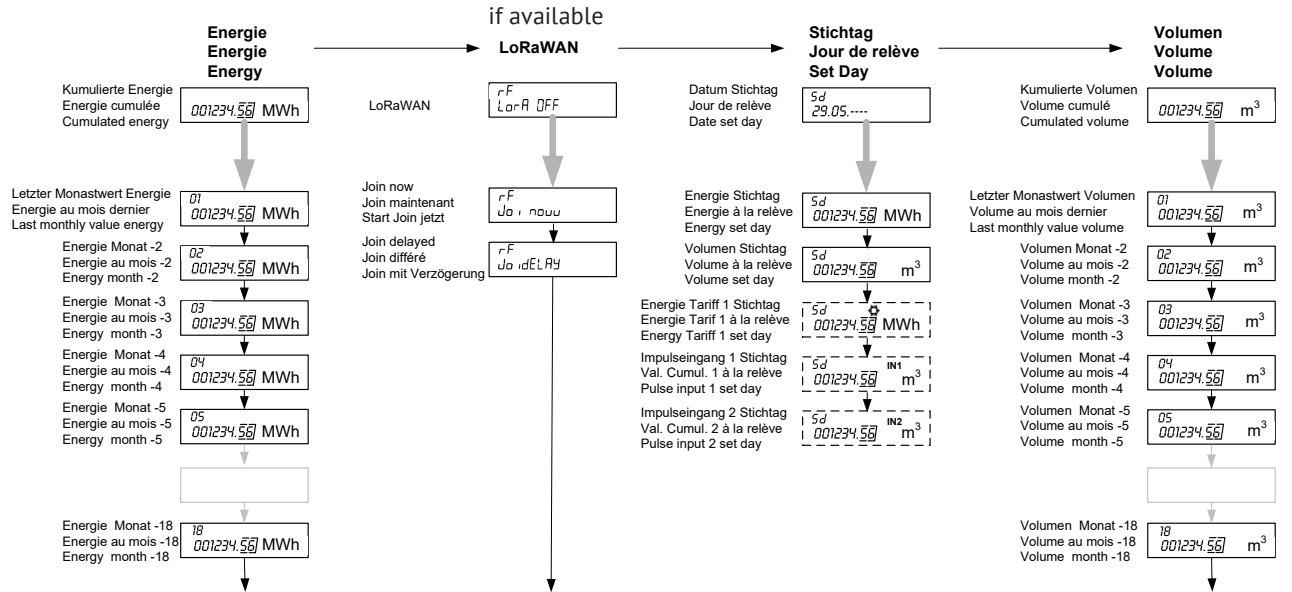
Energie
Energie
Energy

if available
LoRaWAN

Stichtag
Jour de relève
Set Day

Volumen
Volume
Volume

Kumulierte Energie
Energie cumulée
Cumulated energy
001234.56 MWh

Letzter Monastwert Energie
Energie au mois dernier
Last monthly value energy
01
001234.56 MWh

Energie Monat -2
Energie au mois -2
Energy month -2
02
001234.56 MWh

Energie Monat -3
Energie au mois -3
Energy month -3
03
001234.56 MWh

Energie Monat -4
Energie au mois -4
Energy month -4
04
001234.56 MWh

Energie Monat -5
Energie au mois -5
Energy month -5
05
001234.56 MWh

Energie Monat -18
Energie au mois -18
Energy month -18
18
001234.56 MWh

LoRaWAN
rF
LorA OFF

Join now
Join maintenant
Start Join jetzt
rF
Joi nouu

Join delayed
Join différé
Join mit Verzögerung
rF
JoidELAY

Datum Stichtag
Jour de relève
Date set day
Sd
29.05.----

Energie Stichtag
Energie à la relève
Energy set day
Sd
001234.56 MWh

Volumen Stichtag
Volume à la relève
Volume set day
Sd
001234.56 $m^3$

Energie Tariff 1 Stichtag
Energie Tarif 1 à la relève
Energy Tariff 1 set day
Sd
001234.56 MWh

Impulseingang 1 Stichtag
Val. Cumul. 1 à la relève
Pulse input 1 set day
Sd IN1
001234.56 $m^3$

Impulseingang 2 Stichtag
Val. Cumul. 2 à la relève
Pulse input 2 set day
Sd IN2
001234.56 $m^3$

Kumulierte Volumen
Volume cumulé
Cumulated volume
001234.56 $m^3$

Letzter Monastwert Volumen
Volume au mois dernier
Last monthly value volume
01
001234.56 $m^3$

Volumen Monat -2
Volume au mois -2
Volume month -2
02
001234.56 $m^3$

Volumen Monat -3
Volume au mois -3
Volume month -3
03
001234.56 $m^3$

Volumen Monat -4
Volume au mois -4
Volume month -4
04
001234.56 $m^3$

Volumen Monat -5
Volume au mois -5
Volume month -5
05
001234.56 $m^3$

Volumen Monat -18
Volume au mois -18
Volume month -18
18
001234.56 $m^3$